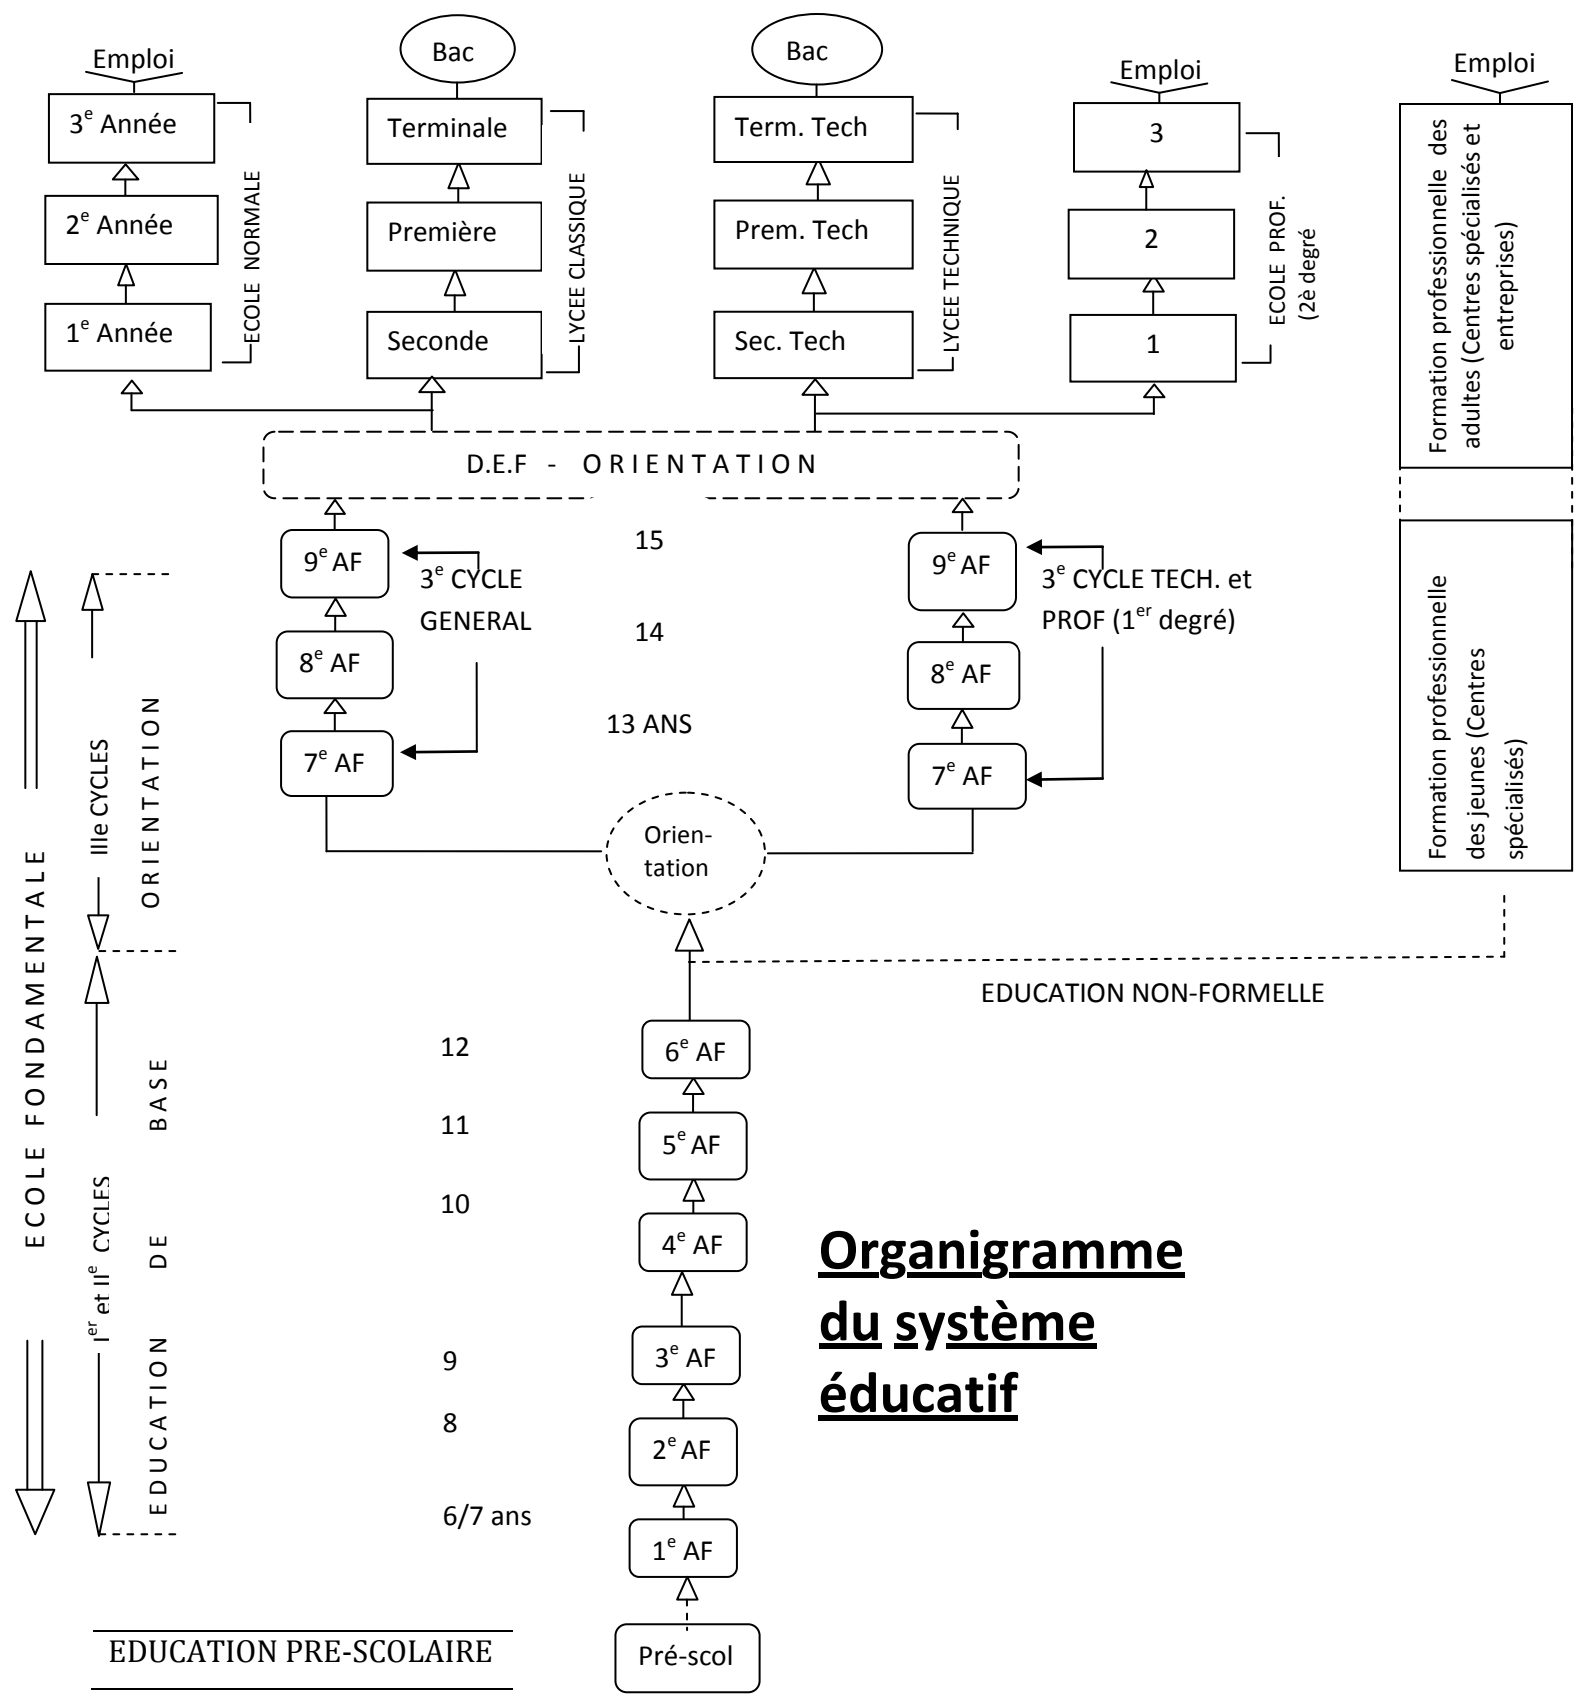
Emploi
3$^e$ Année
2$^e$ Année
1$^e$ Année
ECOLE NORMALE

Bac
Terminale
Première
Seconde
LYCEE CLASSIQUE

Bac
Term. Tech
Prem. Tech
Sec. Tech
LYCEE TECHNIQUE

Emploi
3
2
1
ECOLE PROF. (2è degré

Emploi
Formation professionnelle des adultes (Centres spécialisés et entreprises)

D.E.F - ORIENTATION

9$^e$ AF
8$^e$ AF
7$^e$ AF
3$^e$ CYCLE GENERAL

15
14
13 ANS

9$^e$ AF
8$^e$ AF
7$^e$ AF
3$^e$ CYCLE TECH. et PROF (1$^{er}$ degré)

Formation professionnelle des jeunes (Centres spécialisés)

Orien-tation

IIIe CYCLES
ORIENTATION
ECOLE FONDAMENTALE
EDUCATION DE BASE
I$^{er}$ et II$^e$ CYCLES

EDUCATION NON-FORMELLE

12
11
10
9
8
6/7 ans

6$^e$ AF
5$^e$ AF
4$^e$ AF
3$^e$ AF
2$^e$ AF
1$^e$ AF
Pré-scol

Organigramme du système éducatif

EDUCATION PRE-SCOLAIRE